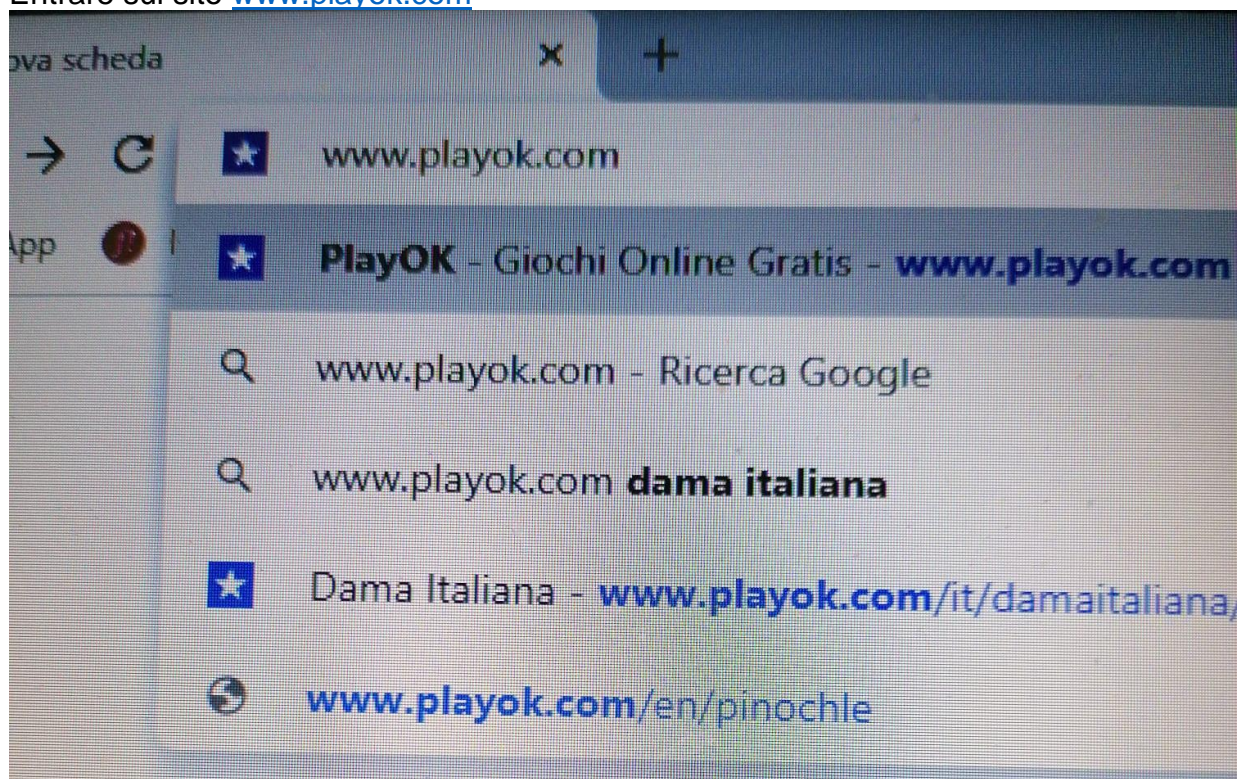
Entrare sul sito www.playok.com

ova scheda

www.playok.com

App

PlayOK - Giochi Online Gratis - www.playok.com

www.playok.com - Ricerca Google

www.playok.com dama italiana

Dama Italiana - www.playok.com/it/damaitaliana/

www.playok.com/en/pinochle